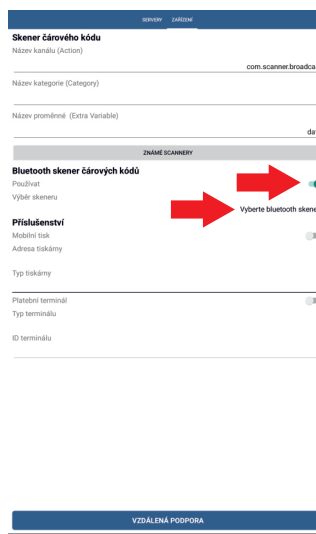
SERVERY ZAŘÍZENÍ

Skener čárového kódu
Název kanálu (Action)
com.scanner.broadca

Název kategorie (Category)

Název proměnné (Extra Variable)
da

ZNÁMÉ SCANNERY

Bluetooth skener čárových kódů
Používat
Výběr skeneru
Vyberte bluetooth skene

Příslušenství
Mobilní tisk
Adresa tiskárny

Typ tiskárny

Platební terminál
Typ terminálu

ID terminálu

VZDÁLENÁ PODPORA